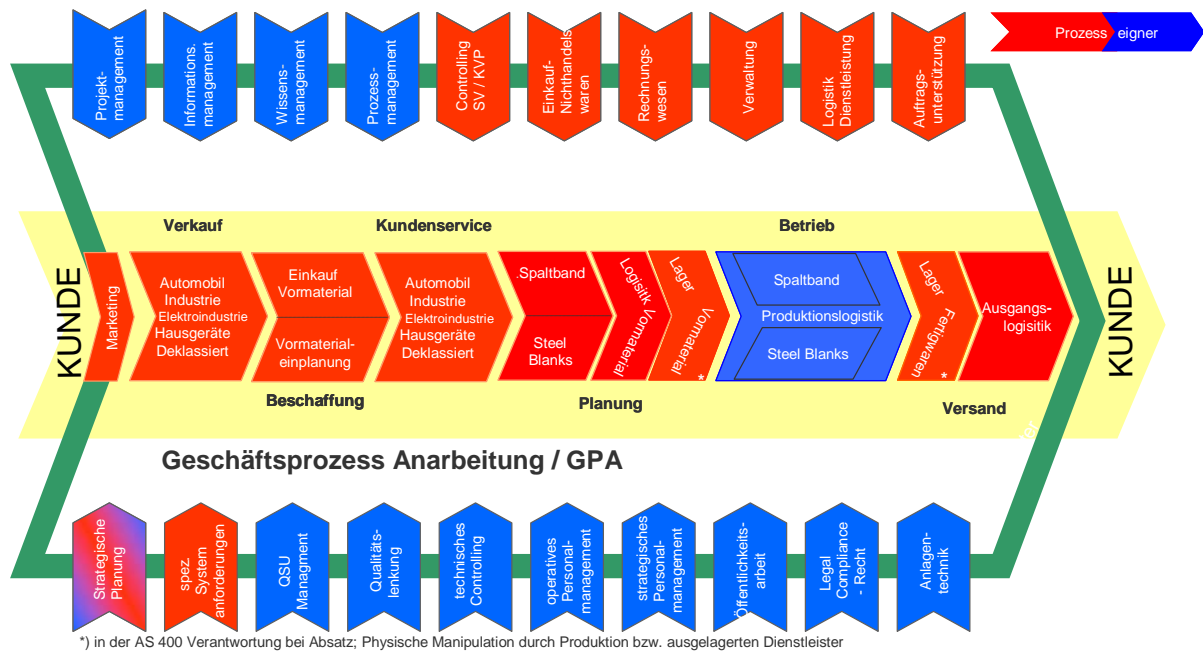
Prozess eigner

Projekt-management

Informations. management

Wissens-management

Prozess-management

Controlling SV / KVP

Einkauf-Nichthandels waren

Rechnungs-wesen

Verwaltung

Logistik Dienstleistung

Auftrags-unterstützung

Verkauf

Kundenservice

Betrieb

KUNDE

Marketing

Automobil Industrie Elektroindustrie Hausgeräte Deklassiert

Einkauf Vormaterial

Vormaterial-einplanung

Automobil Industrie Elektroindustrie Hausgeräte Deklassiert

.Spaltband

Steel Blanks

Logistik Vormaterial

Lager Vormaterial

*

Spaltband

Produktionslogistik

Steel Blanks

Lager Fertigwaren

*

Ausgangs-logistik

KUNDE

Beschaffung

Planung

Versand

Geschäftsprozess Anarbeitung / GPA

Strategische Planung

spez. System anforderungen

QSU Managment

Qualitäts-lenkung

technisches Controlling

operatives Personal-management

strategisches Personal-management

Öffentlichkeits-arbeit

Legal Compliance - Recht

Anlagen-technik

*) in der AS 400 Verantwortung bei Absatz; Physische Manipulation durch Produktion bzw. ausgelagerten Dienstleister